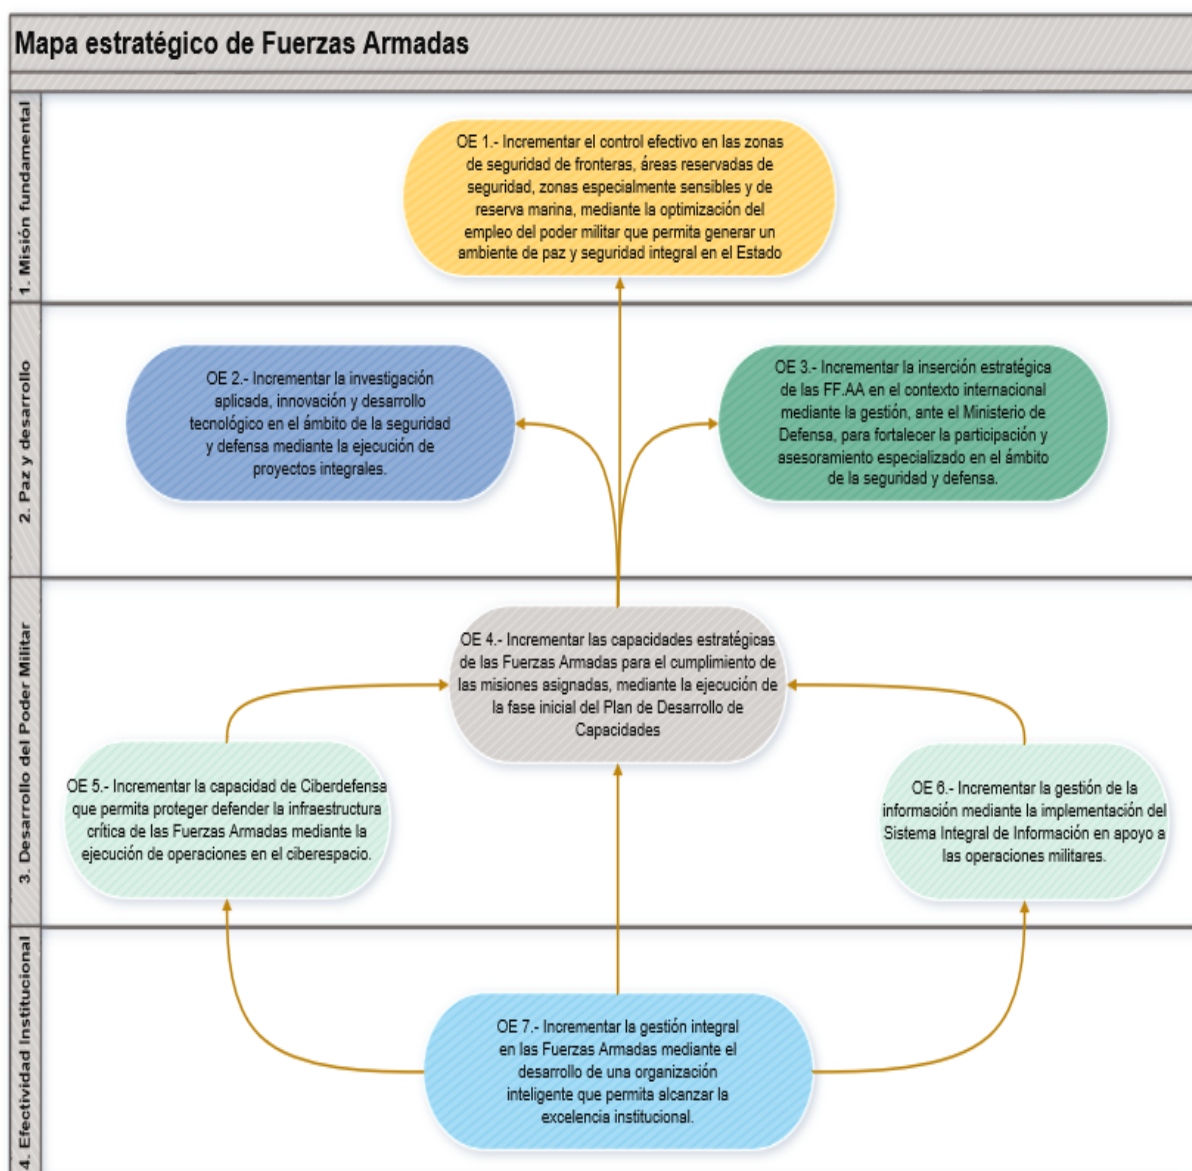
Mapa estratégico de Fuerzas Armadas

1. Misión fundamental

OE 1.- Incrementar el control efectivo en las zonas de seguridad de fronteras, áreas reservadas de seguridad, zonas especialmente sensibles y de reserva marina, mediante la optimización del empleo del poder militar que permita generar un ambiente de paz y seguridad integral en el Estado

2. Paz y desarrollo

OE 2.- Incrementar la investigación aplicada, innovación y desarrollo tecnológico en el ámbito de la seguridad y defensa mediante la ejecución de proyectos integrales.

OE 3.- Incrementar la inserción estratégica de las FF.AA en el contexto internacional mediante la gestión, ante el Ministerio de Defensa, para fortalecer la participación y asesoramiento especializado en el ámbito de la seguridad y defensa.

3. Desarrollo del Poder Militar

OE 4.- Incrementar las capacidades estratégicas de las Fuerzas Armadas para el cumplimiento de las misiones asignadas, mediante la ejecución de la fase inicial del Plan de Desarrollo de Capacidades

OE 5.- Incrementar la capacidad de Ciberdefensa que permita proteger defender la infraestructura crítica de las Fuerzas Armadas mediante la ejecución de operaciones en el ciberespacio.

OE 6.- Incrementar la gestión de la información mediante la implementación del Sistema Integral de Información en apoyo a las operaciones militares.

4. Efectividad Institucional

OE 7.- Incrementar la gestión integral en las Fuerzas Armadas mediante el desarrollo de una organización inteligente que permita alcanzar la excelencia institucional.